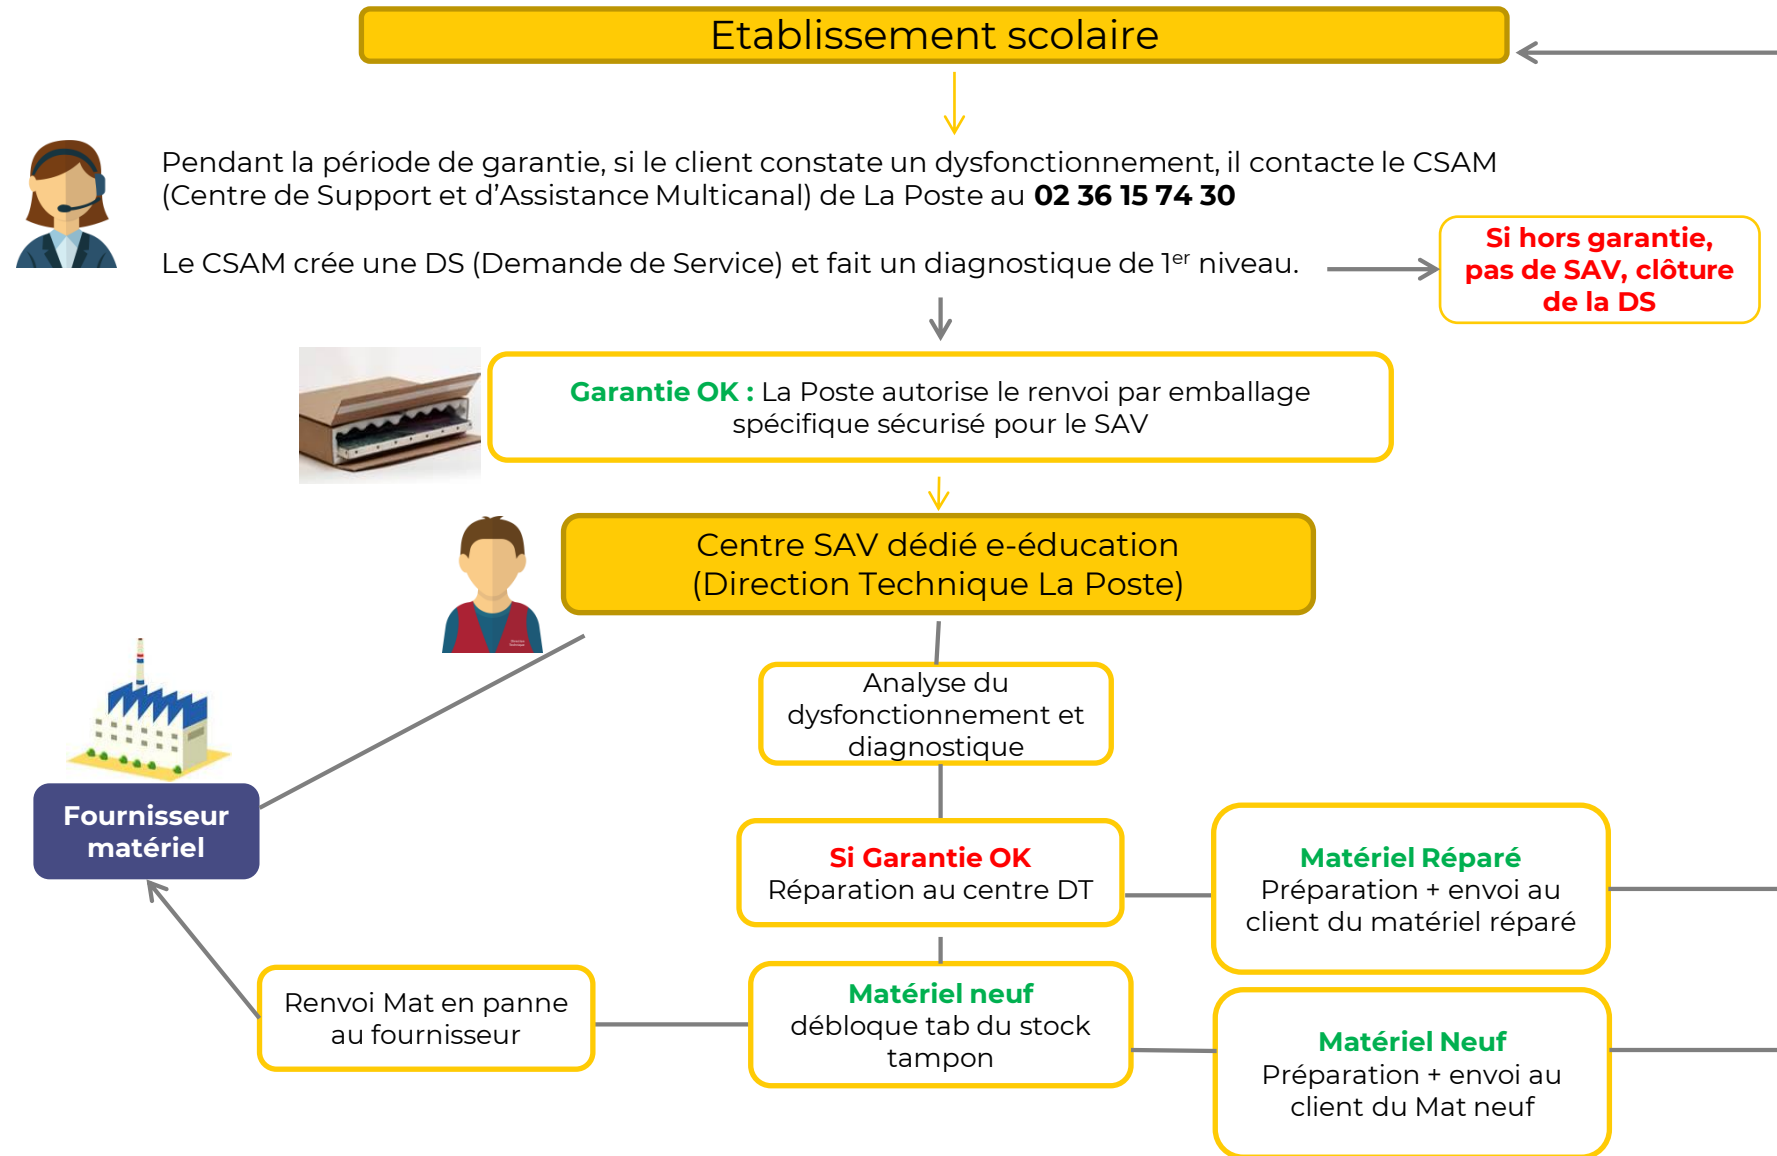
Etablissement scolaire

Pendant la période de garantie, si le client constate un dysfonctionnement, il contacte le CSAM (Centre de Support et d'Assistance Multicanal) de La Poste au **02 36 15 74 30**

Le CSAM crée une DS (Demande de Service) et fait un diagnostique de 1$^{er}$ niveau.

Si hors garantie, pas de SAV, clôture de la DS

Garantie OK : La Poste autorise le renvoi par emballage spécifique sécurisé pour le SAV

Centre SAV dédié e-éducation (Direction Technique La Poste)

Analyse du dysfonctionnement et diagnostique

Fournisseur matériel

Si Garantie OK
Réparation au centre DT

Matériel Réparé
Préparation + envoi au client du matériel réparé

Renvoi Mat en panne au fournisseur

Matériel neuf
débloque tab du stock tampon

Matériel Neuf
Préparation + envoi au client du Mat neuf